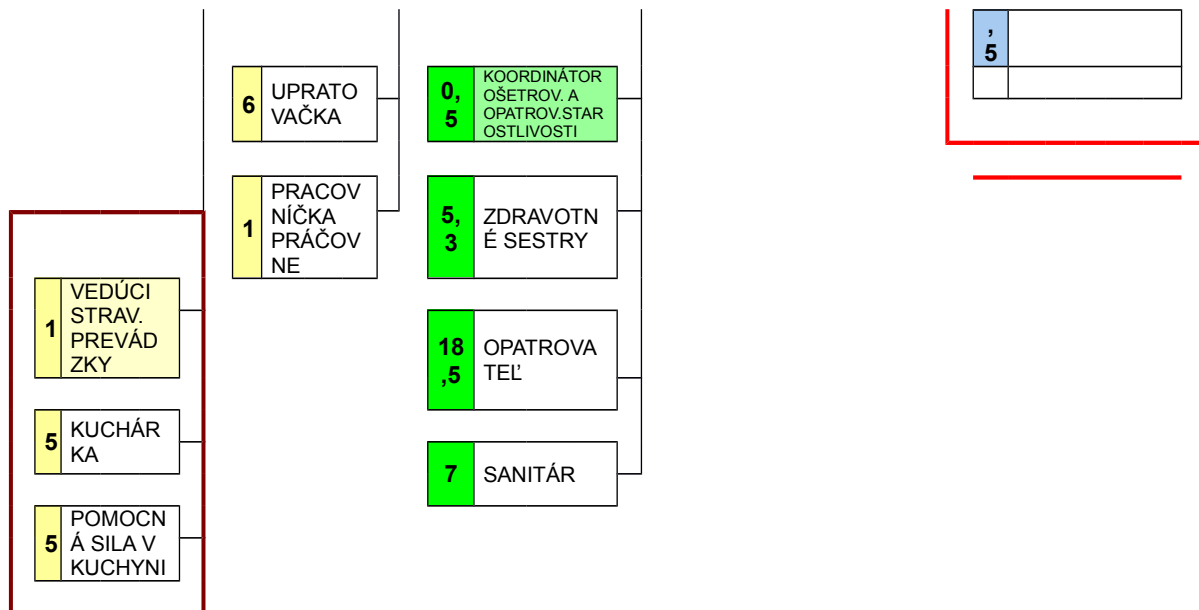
6 UPRATOVAČKA

1 PRACOVNÍČKA PRÁČOVNE

0,5 KOORDINÁTOR OŠETROV. A OPATROV.STAROSTLIVOSTI

5,3 ZDRAVOTNÉ SESTRY

18,5 OPATROVATEĽ

7 SANITÁR

,5

1 VEDÚCI STRAV. PREVÁDZKY

5 KUCHÁRKA

5 POMOCNÁ SILA V KUCHYNI